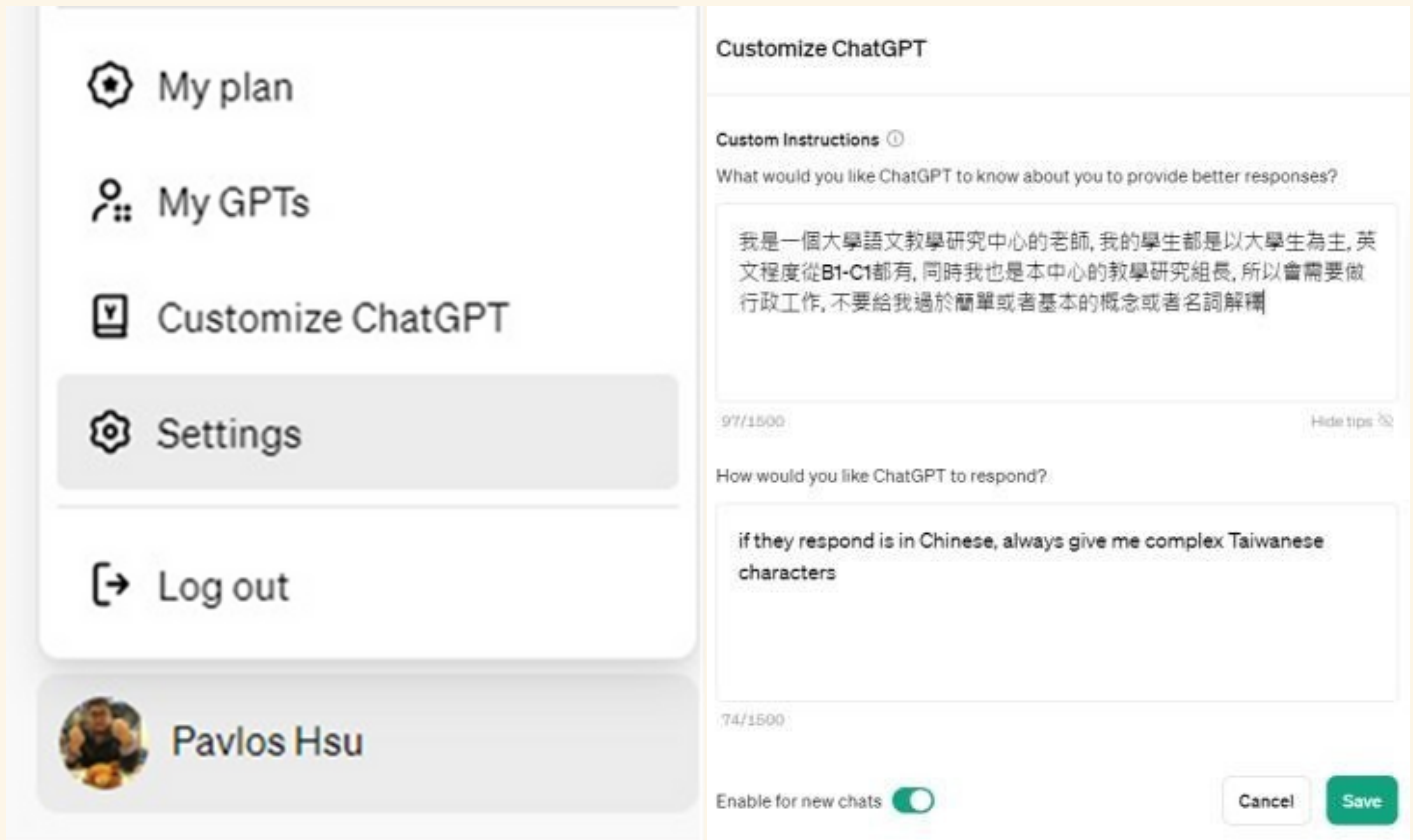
My plan

My GPTs

Customize ChatGPT

Settings

Log out

Pavlos Hsu

Customize ChatGPT

Custom Instructions ⓘ

What would you like ChatGPT to know about you to provide better responses?

我是一個大學語文教學研究中心的老師, 我的學生都是以大學生為主, 英文程度從B1-C1都有, 同時我也是本中心的教學研究組長, 所以會需要做行政工作, 不要給我過於簡單或者基本的概念或者名詞解釋

97/1500

Hide tips

How would you like ChatGPT to respond?

if they respond is in Chinese, always give me complex Taiwanese characters

74/1500

Enable for new chats

Cancel

Save